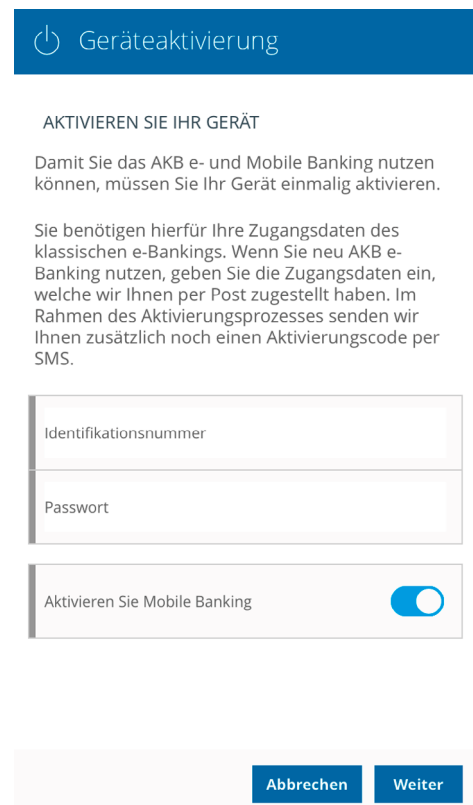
Geräteaktivierung

AKTIVIEREN SIE IHR GERÄT

Damit Sie das AKB e- und Mobile Banking nutzen können, müssen Sie Ihr Gerät einmalig aktivieren.

Sie benötigen hierfür Ihre Zugangsdaten des klassischen e-Bankings. Wenn Sie neu AKB e-Banking nutzen, geben Sie die Zugangsdaten ein, welche wir Ihnen per Post zugestellt haben. Im Rahmen des Aktivierungsprozesses senden wir Ihnen zusätzlich noch einen Aktivierungscode per SMS.

Identifikationsnummer

Passwort

Aktivieren Sie Mobile Banking

Abbrechen

Weiter